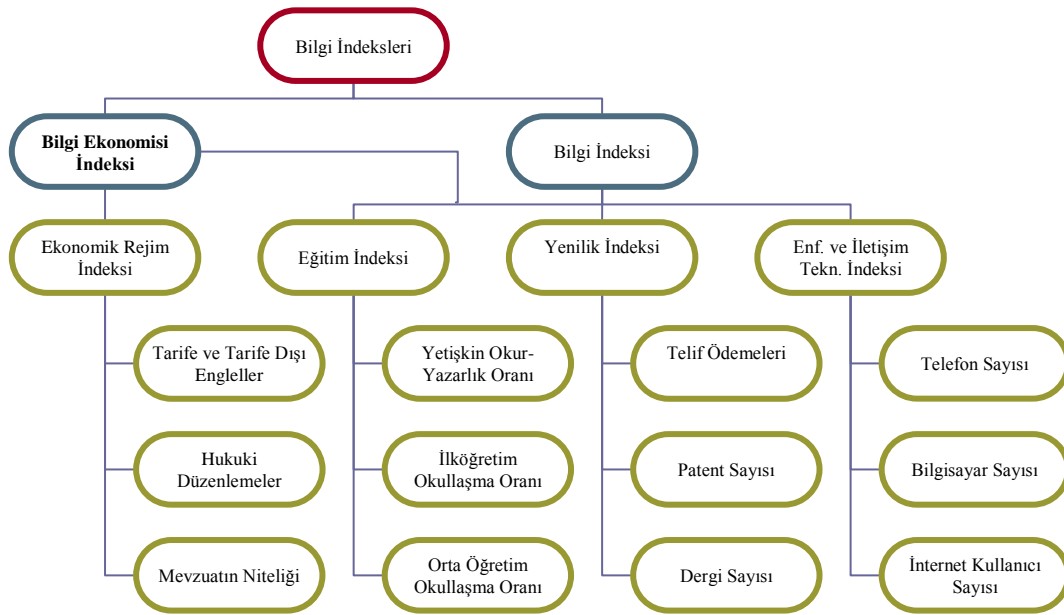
Bilgi İndeksleri

Bilgi Ekonomisi İndeksi

Bilgi İndeksi

Ekonomik Rejim İndeksi

Eğitim İndeksi

Yenilik İndeksi

Enf. ve İletişim Tekn. İndeksi

Tarife ve Tarife Dışı Engleller

Hukuki Düzenlemeler

Mevzuatın Niteliği

Yetişkin Okur-Yazarlık Oranı

İlköğretim Okullaşma Oranı

Orta Öğretim Okullaşma Oranı

Telif Ödemeleri

Patent Sayısı

Dergi Sayısı

Telefon Sayısı

Bilgisayar Sayısı

İnternet Kullanıcı Sayısı